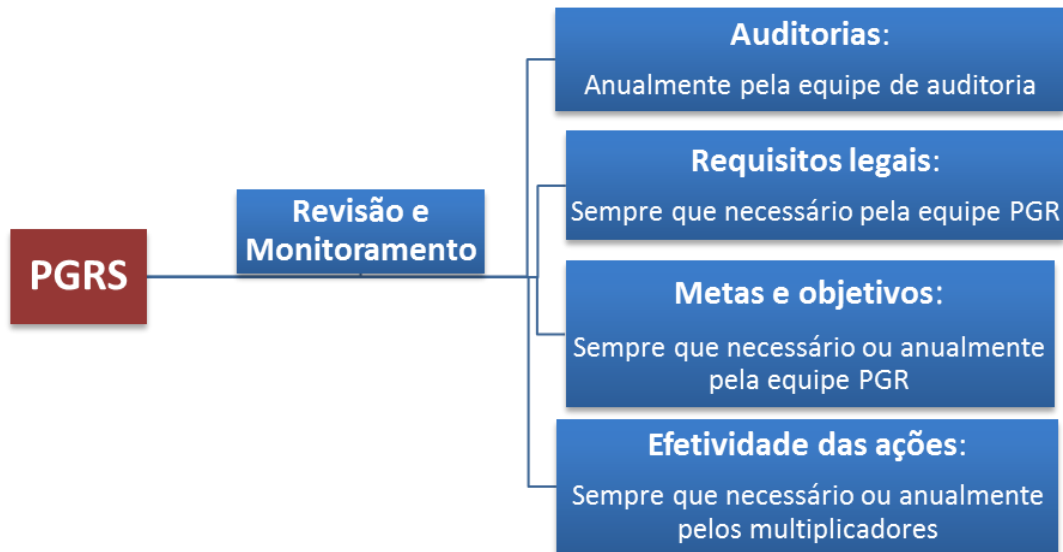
PGRS

Revisão e Monitoramento

Auditorias:
Anualmente pela equipe de auditoria

Requisitos legais:
Sempre que necessário pela equipe PGR

Metas e objetivos:
Sempre que necessário ou anualmente pela equipe PGR

Efetividade das ações:
Sempre que necessário ou anualmente pelos multiplicadores